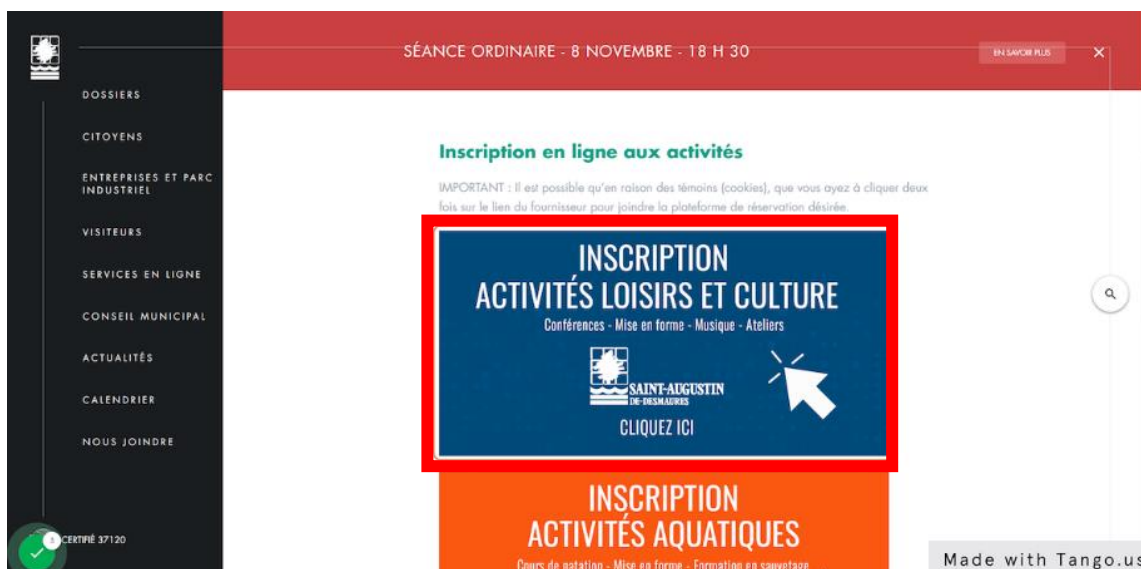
DOSSIERS

CITOYENS

ENTREPRISES ET PARC INDUSTRIEL

VISITEURS

SERVICES EN LIGNE

CONSEIL MUNICIPAL

ACTUALITÉS

CALENDRIER

NOUS JOINDRE

CERTIFIÉ 37120

SÉANCE ORDINAIRE - 8 NOVEMBRE - 18 H 30

EN SAVOIR PLUS

Inscription en ligne aux activités

IMPORTANT : Il est possible qu'en raison des témoins (cookies), que vous ayez à cliquer deux fois sur le lien du fournisseur pour joindre la plateforme de réservation désirée.

INSCRIPTION
ACTIVITÉS LOISIRS ET CULTURE
Conférences - Mise en forme - Musique - Ateliers

SAINT-AUGUSTIN DE-DESMAURES

CLIQUEZ ICI

INSCRIPTION
ACTIVITÉS AQUATIQUES
Cours de natation - Mise en forme - Formation en sauvetage

Made with Tango.us